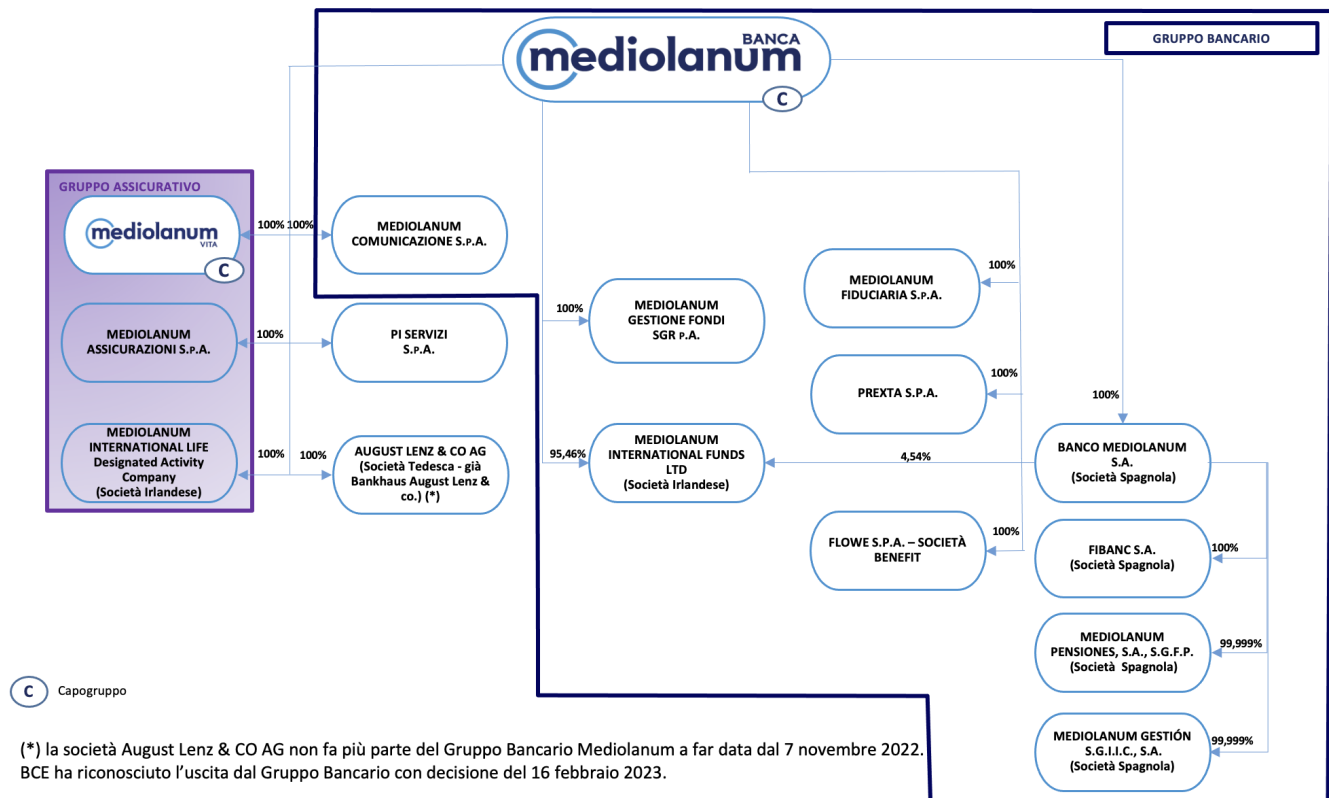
BANCA mediolanum

C

GRUPPO BANCARIO

GRUPPO ASSICURATIVO

mediolanum VITA

C

100% 100%

MEDIOLANUM COMUNICAZIONE S.p.A.

MEDIOLANUM ASSICURAZIONI S.p.A.

100%

PI SERVIZI S.p.A.

MEDIOLANUM INTERNATIONAL LIFE Designated Activity Company (Società Irlandese)

100%

100%

AUGUST LENZ & CO AG (Società Tedesca - già Bankhaus August Lenz & co.) (*)

100%

MEDIOLANUM GESTIONE FONDI SGR p.A.

95,46%

MEDIOLANUM INTERNATIONAL FUNDS LTD (Società Irlandese)

4,54%

100%

MEDIOLANUM FIDUCIARIA S.p.A.

100%

PREXTA S.P.A.

100%

FLOWE S.P.A. – SOCIETÀ BENEFIT

100%

BANCO MEDIOLANUM S.A. (Società Spagnola)

100%

FIBANC S.A. (Società Spagnola)

99,999%

MEDIOLANUM PENSIONES, S.A., S.G.F.P. (Società Spagnola)

99,999%

MEDIOLANUM GESTIÓN S.G.I.I.C., S.A. (Società Spagnola)

C Capogruppo

(*) la società August Lenz & CO AG non fa più parte del Gruppo Bancario Mediolanum a far data dal 7 novembre 2022. BCE ha riconosciuto l’uscita dal Gruppo Bancario con decisione del 16 febbraio 2023.